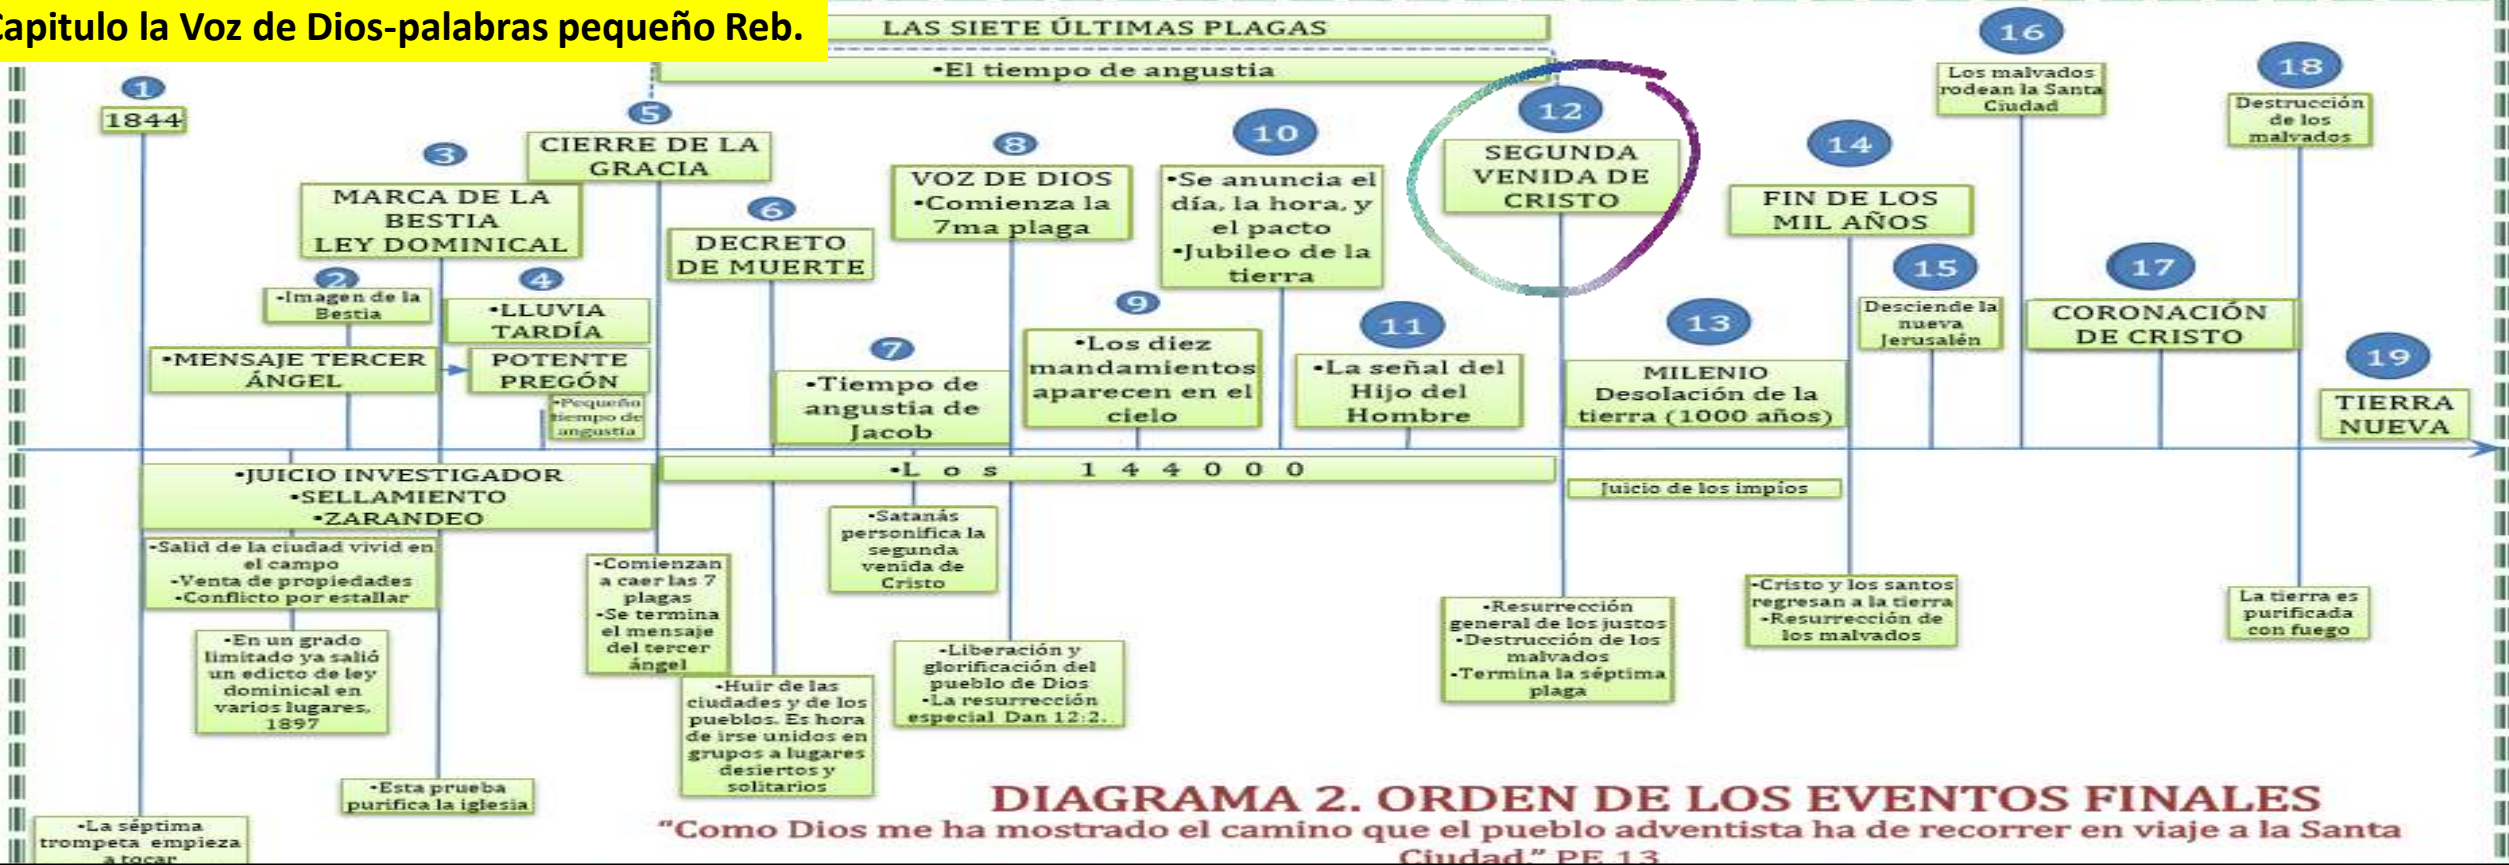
Capitulo la Voz de Dios-palabras pequeño Reb.

LAS SIETE ÚLTIMAS PLAGAS

•El tiempo de angustia

1
1844

2
•Imagen de la Bestia

3
MARCA DE LA BESTIA
LEY DOMINICAL

4
•LLUVIA TARDÍA

•MENSAJE TERCER ÁNGEL

POTENTE PREGÓN

•Pequeño tiempo de angustia

5
CIERRE DE LA GRACIA

6
DECRETO DE MUERTE

7
•Tiempo de angustia de Jacob

8
VOZ DE DIOS
•Comienza la 7ma plaga

9
•Los diez mandamientos aparecen en el cielo

10
•Se anuncia el día, la hora, y el pacto
•Jubileo de la tierra

11
•La señal del Hijo del Hombre

12
SEGUNDA VENIDA DE CRISTO

13
MILENIO
Desolación de la tierra (1000 años)

14
FIN DE LOS MIL AÑOS

15
Desciende la nueva Jerusalén

16
Los malvados rodean la Santa Ciudad

17
CORONACIÓN DE CRISTO

18
Destrucción de los malvados

19
TIERRA NUEVA

•JUICIO INVESTIGADOR
•SELLAMIENTO
•ZARANDEO

•L o s 1 4 4 0 0 0

Juicio de los impíos

•Salid de la ciudad vivid en el campo
•Venta de propiedades
•Conflicto por estallar

•En un grado limitado ya salió un edicto de ley dominical en varios lugares, 1897

•Esta prueba purifica la iglesia

•La séptima trompeta empieza a tocar

•Comienzan a caer las 7 plagas
•Se termina el mensaje del tercer ángel

•Huir de las ciudades y de los pueblos. Es hora de irse unidos en grupos a lugares desiertos y solitarios

•Satanás personifica la segunda venida de Cristo

•Liberación y glorificación del pueblo de Dios
•La resurrección especial Dan 12:2.

•Resurrección general de los justos
•Destrucción de los malvados
•Termina la séptima plaga

•Cristo y los santos regresan a la tierra
•Resurrección de los malvados

La tierra es purificada con fuego

DIAGRAMA 2. ORDEN DE LOS EVENTOS FINALES
"Como Dios me ha mostrado el camino que el pueblo adventista ha de recorrer en viaje a la Santa Ciudad." PE 13